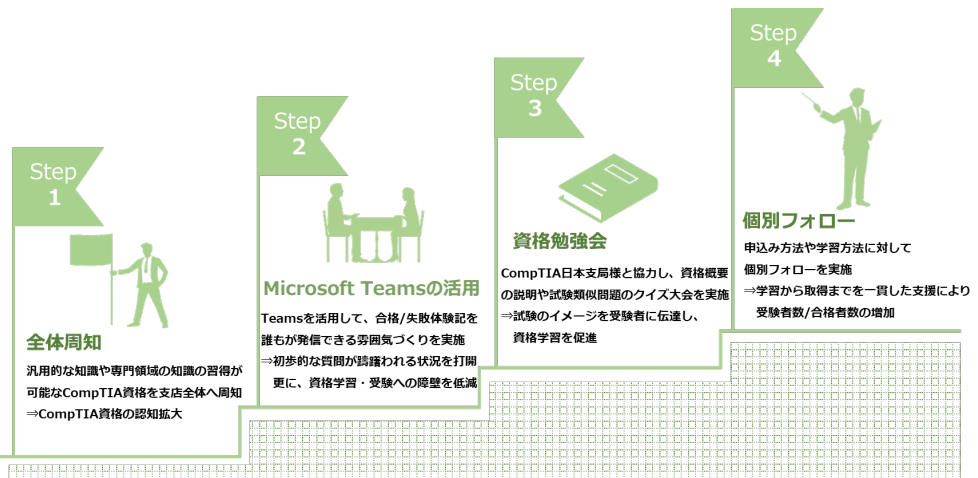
Step
1

全体周知

汎用的な知識や専門領域の知識の習得が可能なCompTIA資格を支店全体へ周知
⇒CompTIA資格の認知拡大

Step
2

Microsoft Teamsの活用

Teamsを活用して、合格/失敗体験記を誰もが発信できる雰囲気づくりを実施
⇒初歩的な質問が躊躇われる状況を打開
更に、資格学習・受験への障壁を低減

Step
3

資格勉強会

CompTIA日本支局様と協力し、資格概要の説明や試験類似問題のクイズ大会を実施
⇒試験のイメージを受験者に伝達し、資格学習を促進

Step
4

個別フォロー

申込み方法や学習方法に対して個別フォローを実施
⇒学習から取得までを一貫した支援により受験者数/合格者数の増加